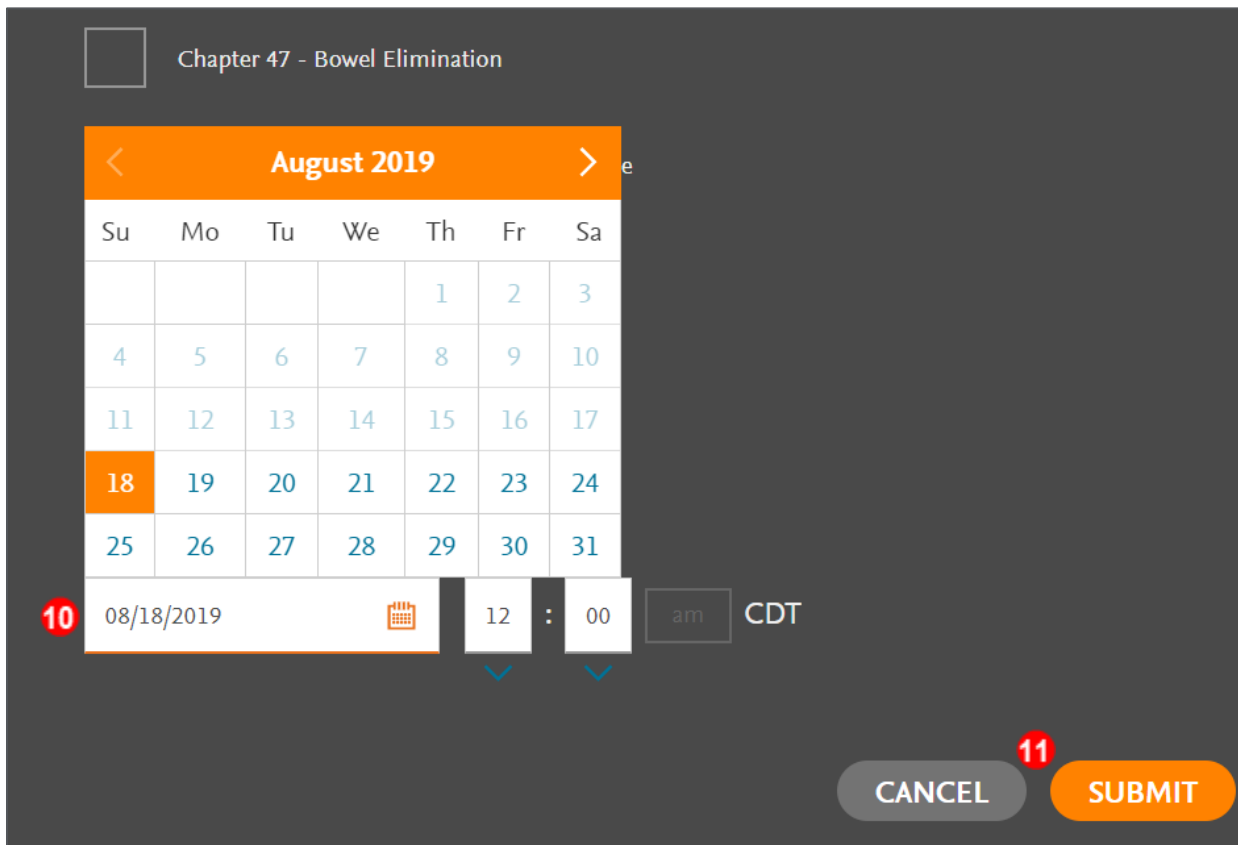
Chapter 47 - Bowel Elimination

August 2019

e

| Su | Mo | Tu | We | Th | Fr | Sa |
|---|---|---|---|---|---|---|
| | | | | 1 | 2 | 3 |
| 4 | 5 | 6 | 7 | 8 | 9 | 10 |
| 11 | 12 | 13 | 14 | 15 | 16 | 17 |
| 18 | 19 | 20 | 21 | 22 | 23 | 24 |
| 25 | 26 | 27 | 28 | 29 | 30 | 31 |

10 08/18/2019 12 : 00 am CDT

11

CANCEL SUBMIT